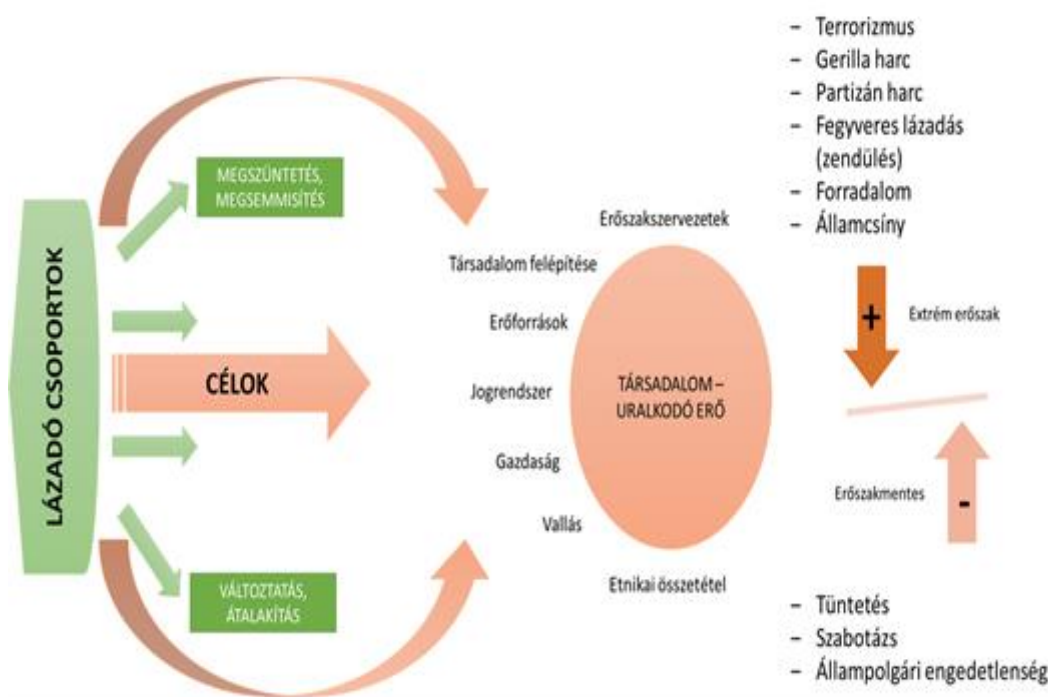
LÁZADÓ CSOPORTOK

MEGSZÜNTETÉS, MEGSEMMISÍTÉS

CÉLOK

VÁLTOZTATÁS, ÁTALAKÍTÁS

Erőszakszervezetek
Társadalom felépítése
Erőforrások
Jogrendszer
Gazdaság
Vallás
Etnikai összetétel

TÁRSADALOM – URALKODÓ ERŐ

- Terrorizmus
- Gerilla harc
- Partizán harc
- Fegyveres lázadás (zendülés)
- Forradalom
- Államcsíny

+
Extrém erőszak

Erőszakmentes
-

- Tüntetés
- Szabotázs
- Állampolgári engedetlenség